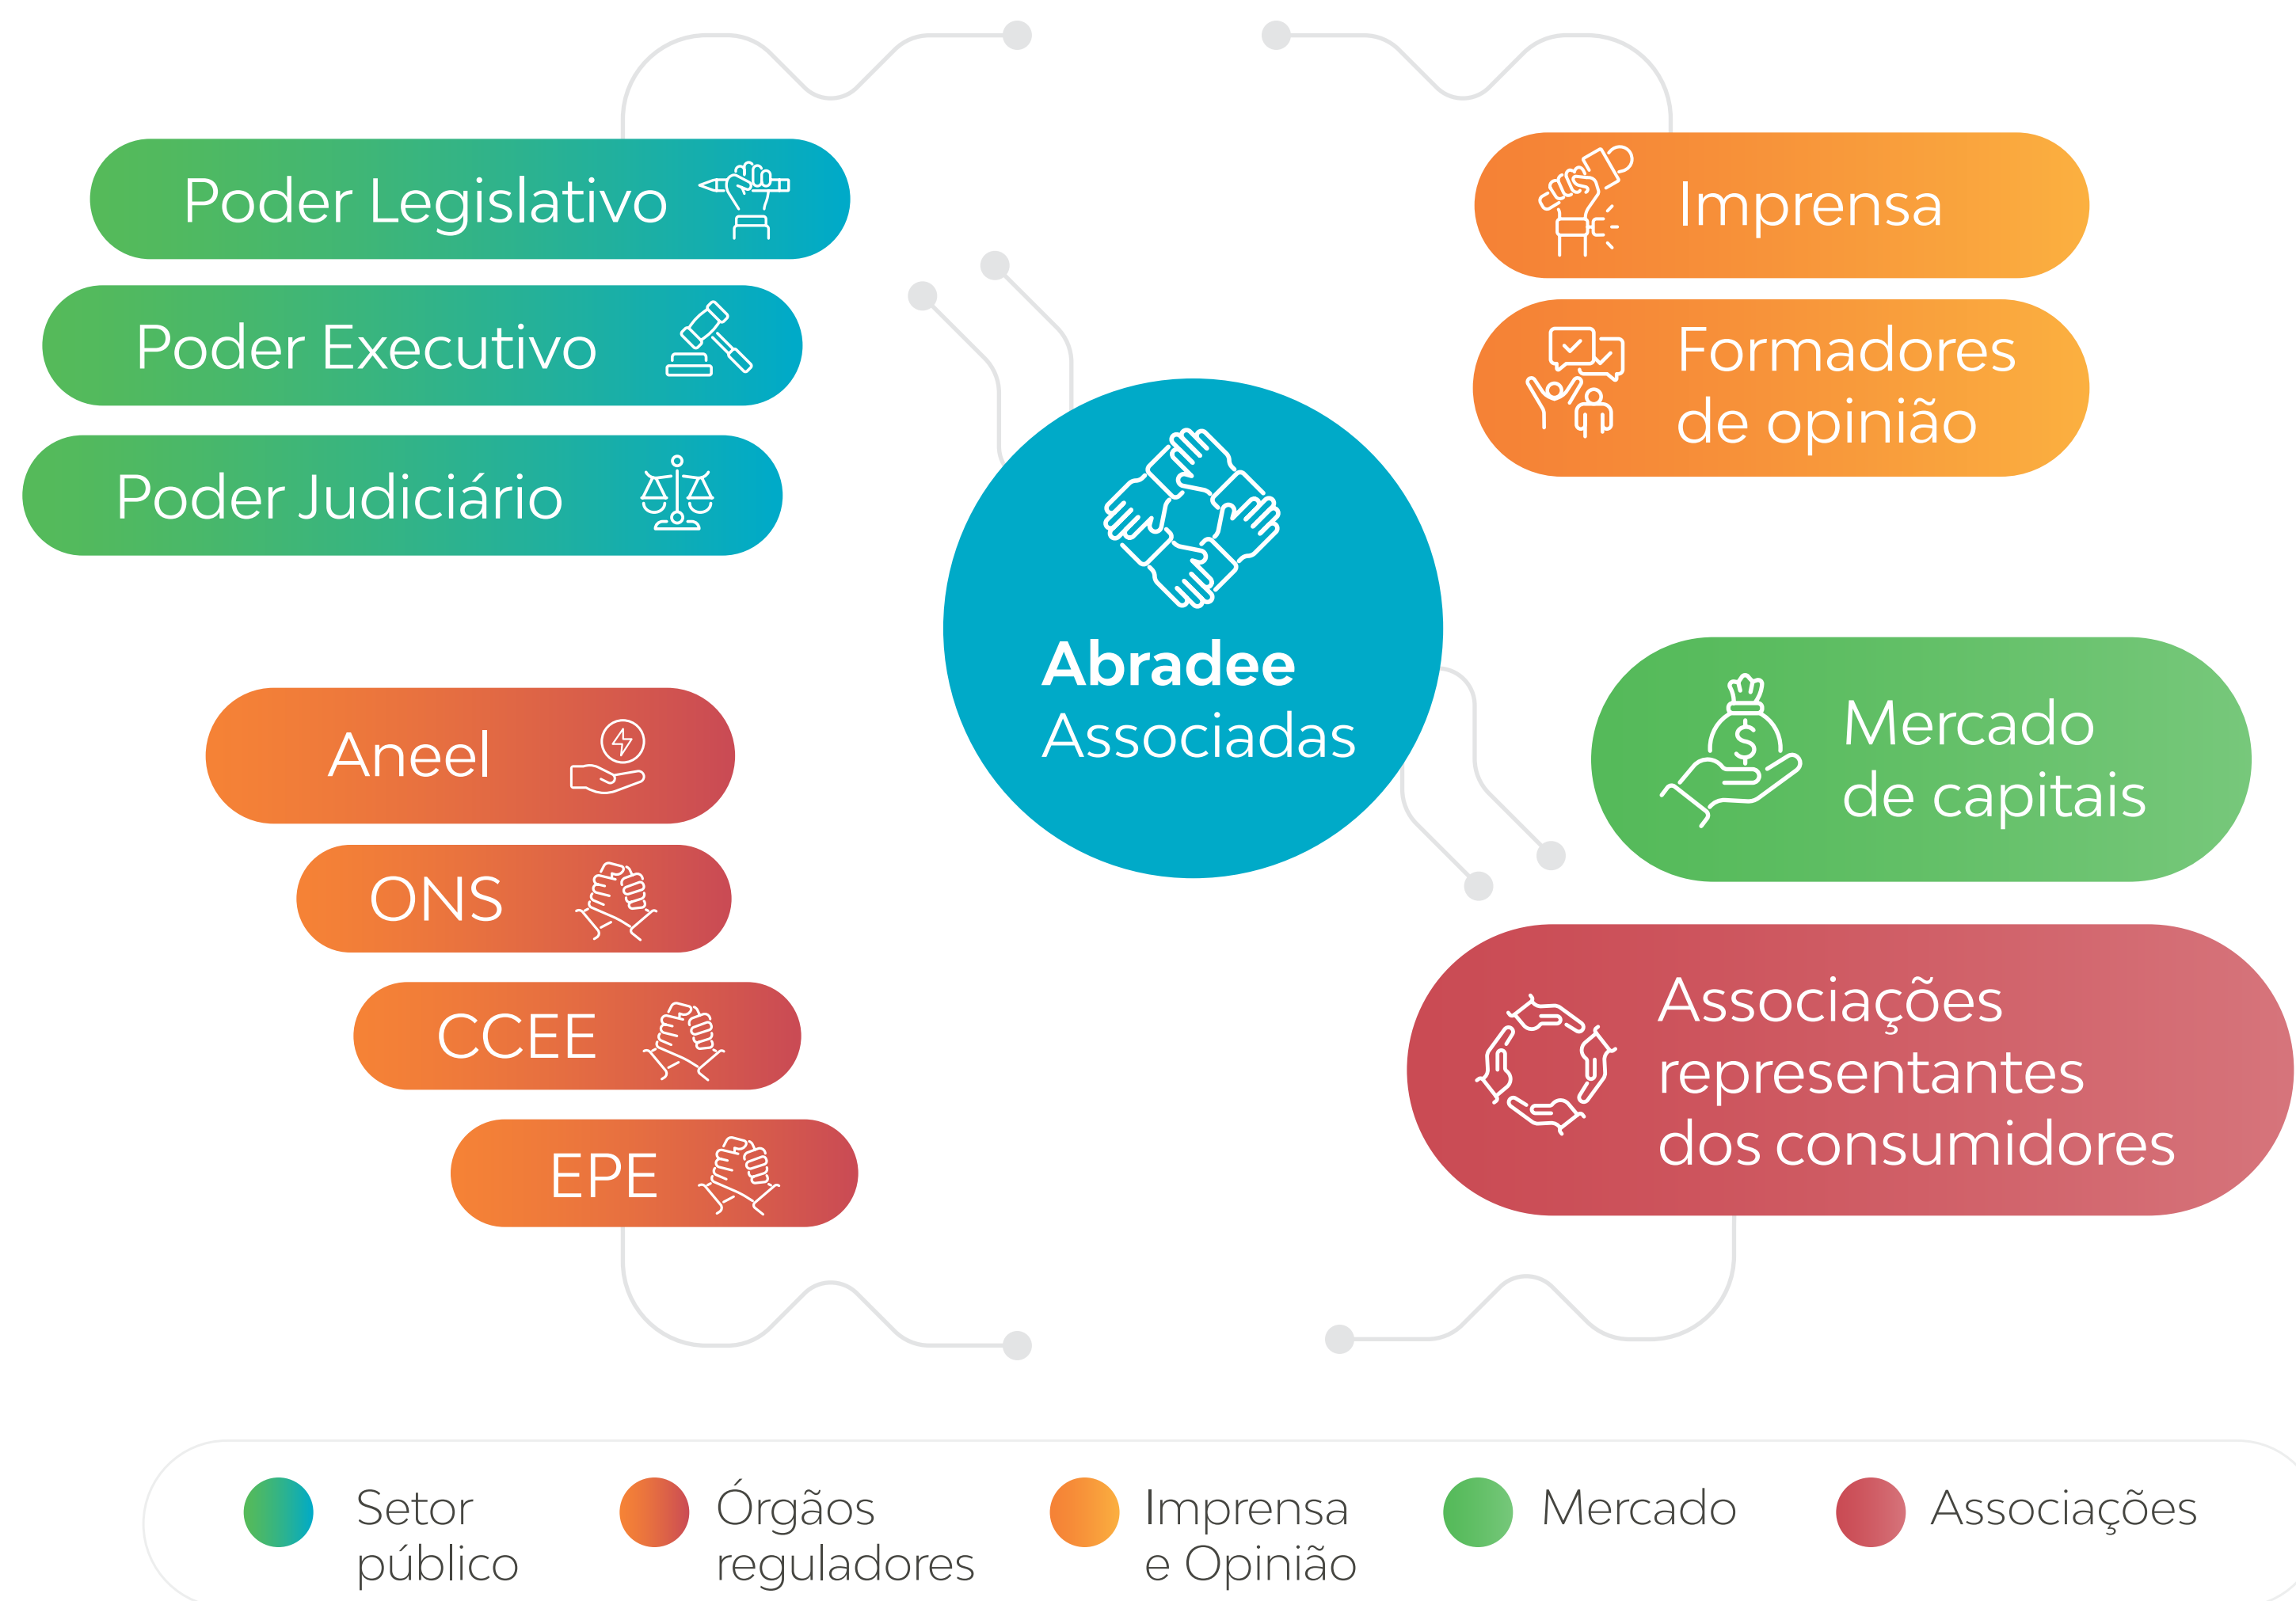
Poder Legislativo

Poder Executivo

Poder Judiciário

Imprensa

Formadores de opinião

Abradee
Associadas

Aneel

ONS

CCEE

EPE

Mercado de capitais

Associações representantes dos consumidores

Setor público

Órgãos reguladores

Imprensa e Opinião

Mercado

Associações